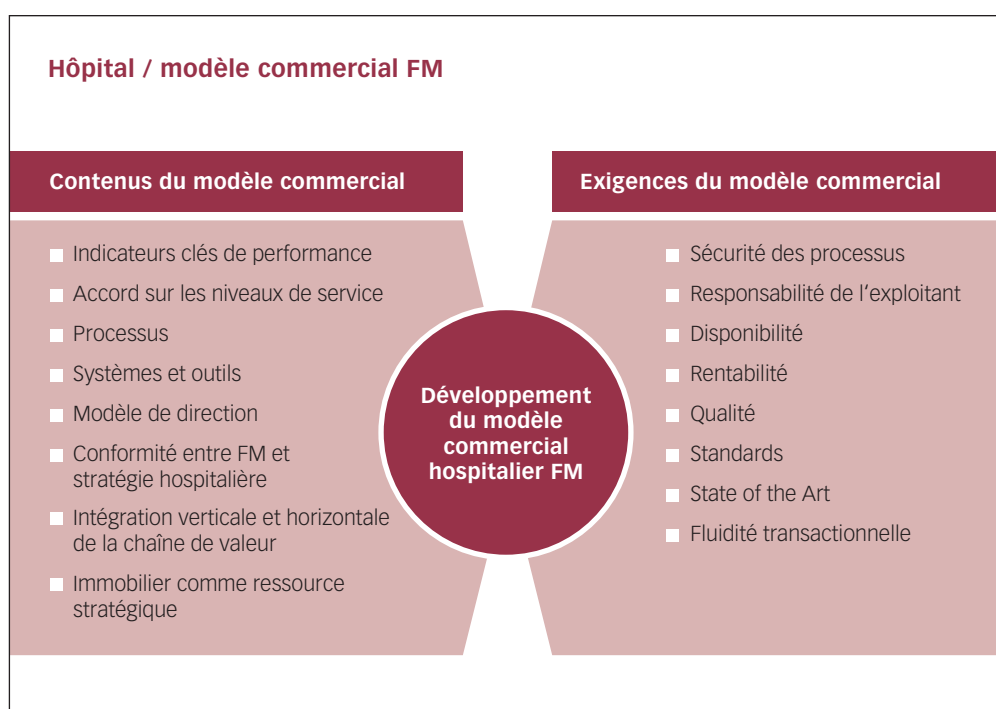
Hôpital / modèle commercial FM

Contenus du modèle commercial

- Indicateurs clés de performance
- Accord sur les niveaux de service
- Processus
- Systèmes et outils
- Modèle de direction
- Conformité entre FM et stratégie hospitalière
- Intégration verticale et horizontale de la chaîne de valeur
- Immobilier comme ressource stratégique

Développement du modèle commercial hospitalier FM

Exigences du modèle commercial

- Sécurité des processus
- Responsabilité de l'exploitant
- Disponibilité
- Rentabilité
- Qualité
- Standards
- State of the Art
- Fluidité transactionnelle